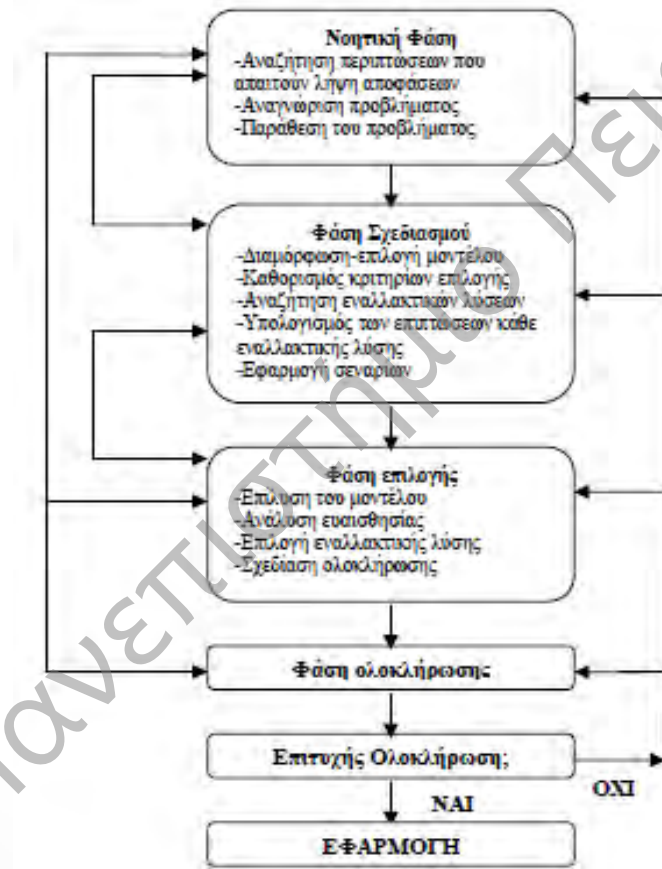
Νοητική Φάση
-Αναζήτηση περιπτώσεων που απαιτούν λήψη αποφάσεων
-Αναγνώριση προβλήματος
-Παράθεση του προβλήματος

Φάση Σχεδιασμού
-Διαμόρφωση-επιλογή μοντέλου
-Καθορισμός κριτηρίων επιλογής
-Αναζήτηση εναλλακτικών λύσεων
-Υπολογισμός των επιπτώσεων κάθε εναλλακτικής λύσης
-Εφαρμογή σεναρίων

Φάση επιλογής
-Επίλυση του μοντέλου
-Ανάλυση ευαισθησίας
-Επιλογή εναλλακτικής λύσης
-Σχεδίαση ολοκλήρωσης

Φάση ολοκλήρωσης

Επιτυχής Ολοκλήρωση;

ΟΧΙ

ΝΑΙ

ΕΦΑΡΜΟΓΗ

Πανεπιστήμιο Πειραιώς